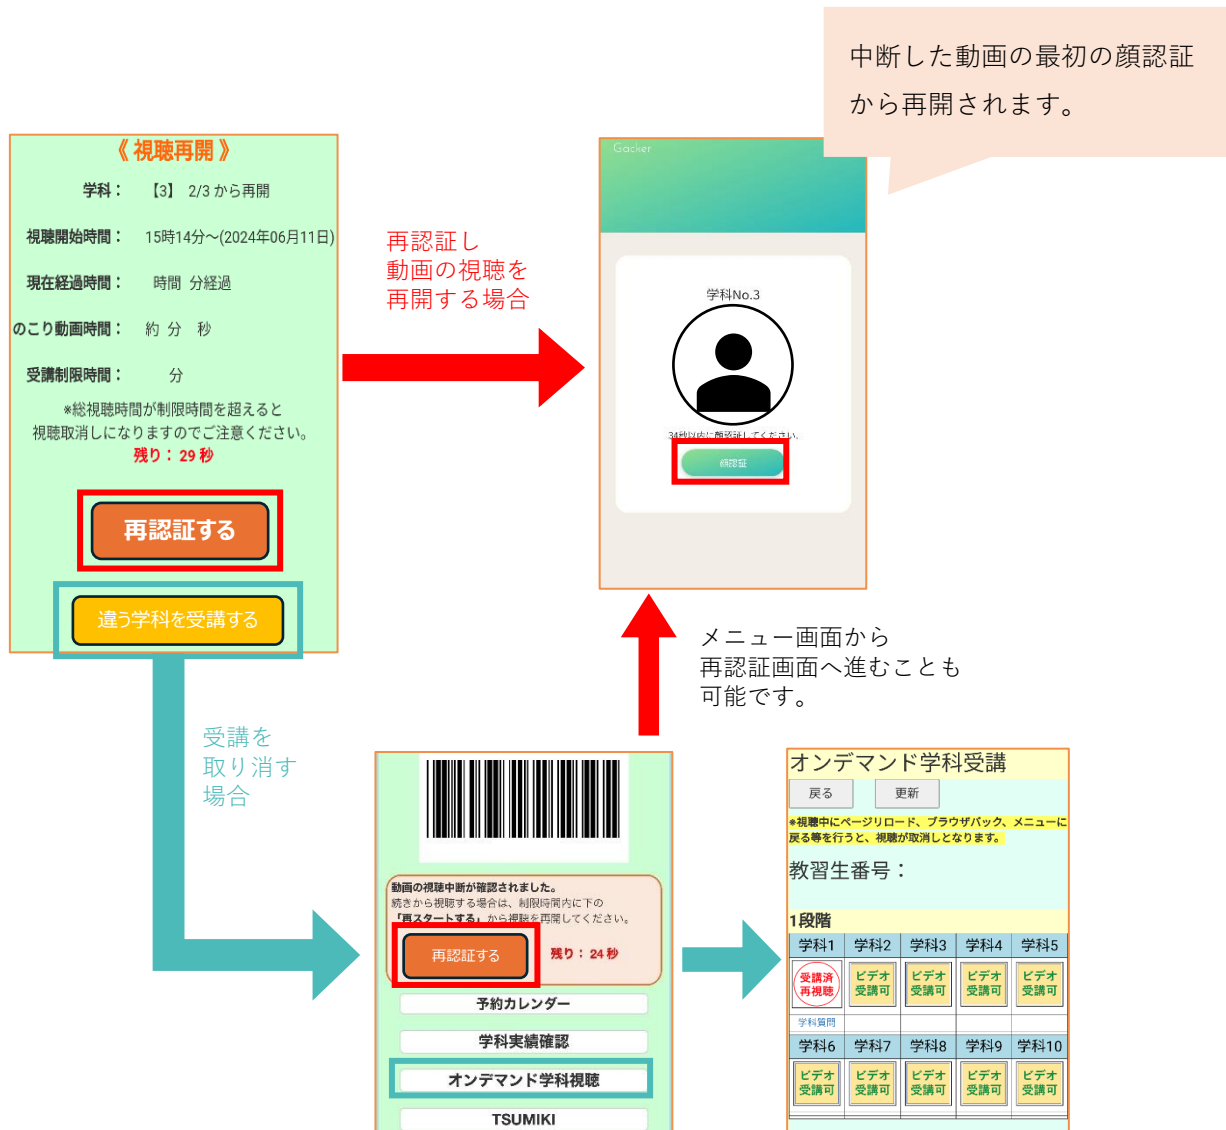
中断した動画の最初の顔認証から再開されます。

《 視聴再開 》

学科：　【3】 2/3 から再開

視聴開始時間：　15時14分〜(2024年06月11日)

現在経過時間：　時間 分経過

のこり動画時間：　約 分 秒

受講制限時間：　分

※総視聴時間が制限時間を超えると視聴取消しになりますのでご注意ください。
残り：29 秒

再認証する

違う学科を受講する

再認証し
動画の視聴を
再開する場合

Gacker

学科No.3

34秒以内に顔認証してください。

顔認証

メニュー画面から
再認証画面へ進むことも
可能です。

受講を
取り消す
場合

動画の視聴中断が確認されました。
続きから視聴する場合は、制限時間内に下の「再スタートする」から視聴を再開してください。

再認証する
残り：24 秒

予約カレンダー

学科実績確認

オンデマンド学科視聴

TSUMIKI

オンデマンド学科受講

戻る　更新

※視聴中にページリロード、ブラウザバック、メニューに戻る等を行うと、視聴が取消しとなります。

教習生番号：

1段階

| 学科1 | 学科2 | 学科3 | 学科4 | 学科5 |
|---|---|---|---|---|
| 受講済 再視聴 | ビデオ 受講可 | ビデオ 受講可 | ビデオ 受講可 | ビデオ 受講可 |
| 学科質問 | | | | |
| 学科6 | 学科7 | 学科8 | 学科9 | 学科10 |
| ビデオ 受講可 | ビデオ 受講可 | ビデオ 受講可 | ビデオ 受講可 | ビデオ 受講可 |